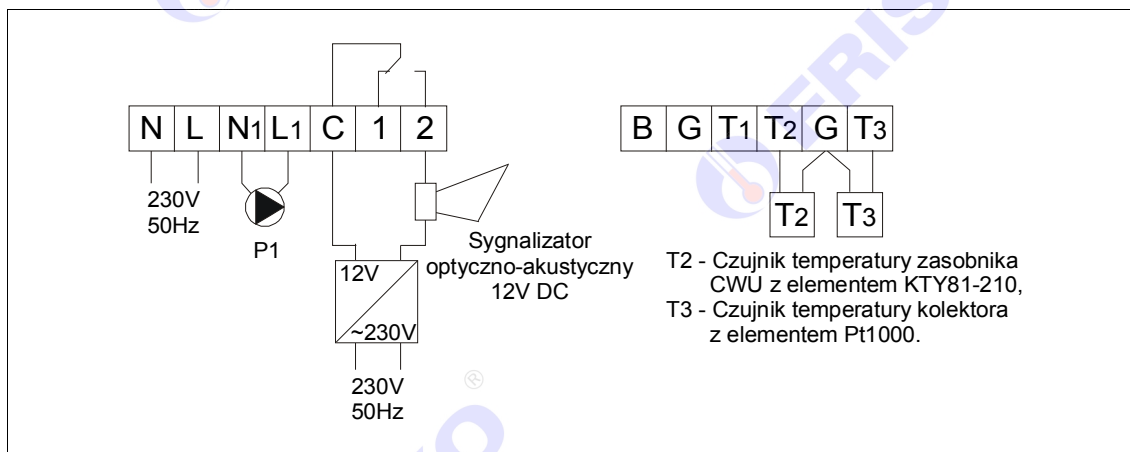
N L $N_1$ $L_1$ C 1 2

230V
50Hz

P1

12V
~230V

230V
50Hz

Sygnalizator
optyczno-akustyczny
12V DC

B G $T_1$ $T_2$ G $T_3$

$T_2$ $T_3$

T2 - Czujnik temperatury zasobnika CWU z elementem KTY81-210,
T3 - Czujnik temperatury kolektora z elementem Pt1000.